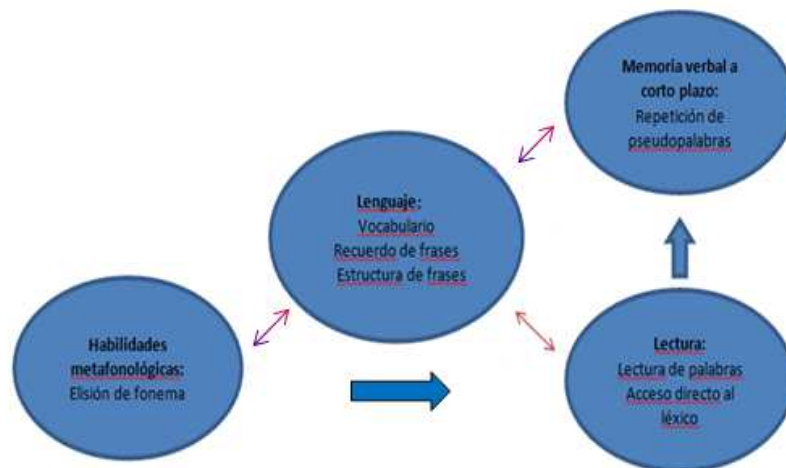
Memoria verbal a corto plazo:
Repetición de pseudopalabras

Lenguaje:
Vocabulario
Recuerdo de frases
Estructura de frases

Habilidades metafonológicas:
Elisión de fonema

Lectura:
Lectura de palabras
Acceso directo al léxico